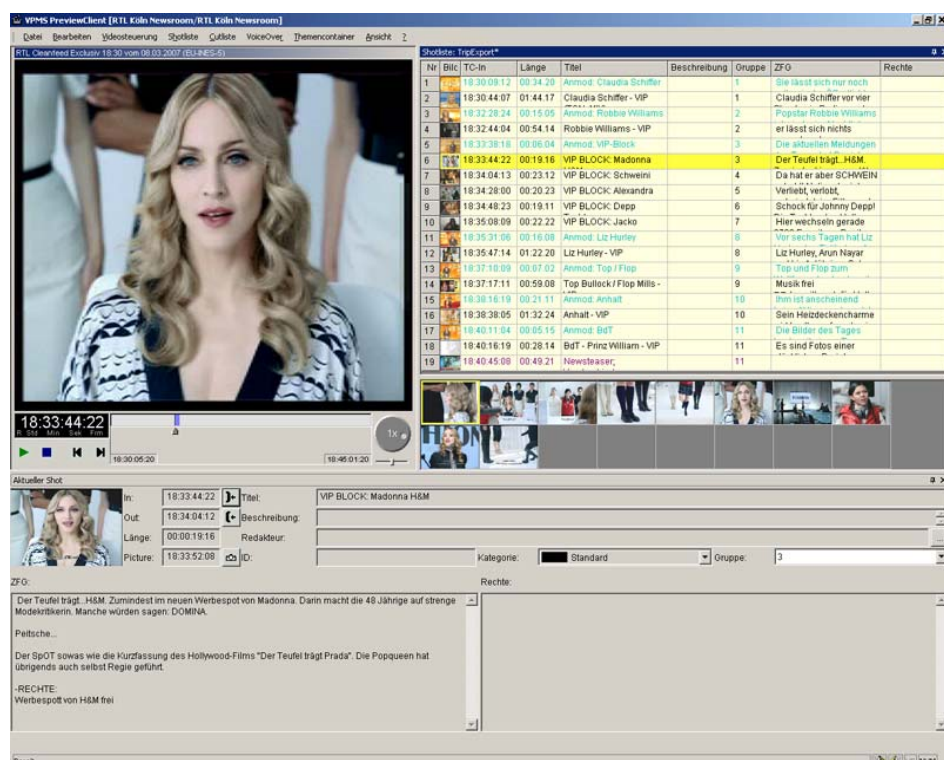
VPMS PreviewClient [RTL Köln Newsroom/RTL Köln Newsroom]

Datei Bearbeiten Videosteuerung Shotliste Cutliste VoiceOver Themencontainer Ansicht ?

RTL Cleanfeed Exclusiv 18:30 vom 08.03.2007 (EU-INES-5)

Shotliste: TripExport*

| Nr | Bild | TC-In | Länge | Titel | Beschreibung | Gruppe | ZFG | Rechte |
|---|---|---|---|---|---|---|---|---|
| 1 | | 18:30:08:12 | 00:34:20 | Anmod: Claudia Schiffer | | 1 | Sie lässt sich nur noch | |
| 2 | | 18:30:44:07 | 01:44:17 | Claudia Schiffer - VIP | | 1 | Claudia Schiffer vor vier | |
| 3 | | 18:32:28:24 | 00:15:05 | Anmod: Robbie Williams | | 2 | Popstar Robbie Williams | |
| 4 | | 18:32:44:04 | 00:54:14 | Robbie Williams - VIP | | 2 | er lässt sich nichts | |
| 5 | | 18:33:38:18 | 00:06:04 | Anmod: VIP-Block | | 3 | Die aktuellen Meldungen | |
| 6 | | 18:33:44:22 | 00:19:16 | VIP BLOCK: Madonna | | 3 | Der Teufel trägt...H&M. | |
| 7 | | 18:34:04:13 | 00:23:12 | VIP BLOCK: Schweini | | 4 | Da hat er aber SCHWEIN | |
| 8 | | 18:34:28:00 | 00:20:23 | VIP BLOCK: Alexandra | | 5 | Verliebt, verlobt, | |
| 9 | | 18:34:48:23 | 00:19:11 | VIP BLOCK: Depp | | 6 | Schock für Johnny Depp! | |
| 10 | | 18:35:08:09 | 00:22:22 | VIP BLOCK: Jacko | | 7 | Hier wechseln gerade | |
| 11 | | 18:35:31:06 | 00:16:08 | Anmod: Liz Hurley | | 8 | Vor sechs Tagen hat Liz | |
| 12 | | 18:35:47:14 | 01:22:20 | Liz Hurley - VIP | | 8 | Liz Hurley, Arun Nayar | |
| 13 | | 18:37:10:09 | 00:07:02 | Anmod: Top / Flop | | 9 | Top und Flop zum | |
| 14 | | 18:37:17:11 | 00:59:08 | Top Bullock / Flop Mills - | | 9 | Musik frei | |
| 15 | | 18:38:16:19 | 00:21:11 | Anmod: Anhalt | | 10 | Ihm ist anscheinend | |
| 16 | | 18:38:38:05 | 01:32:24 | Anhalt - VIP | | 10 | Sein Heizdeckencharme | |
| 17 | | 18:40:11:04 | 00:05:15 | Anmod: BdT | | 11 | Die Bilder des Tages | |
| 18 | | 18:40:16:19 | 00:28:14 | BdT - Prinz William - VIP | | 11 | Es sind Fotos einer | |
| 19 | | 18:40:45:08 | 00:49:21 | Newsteaser; | | 11 | | |

18:33:44:22
R Std Min Sek Frm
18:30:05:20
18:45:01:20
1x

Aktueller Shot
In: 18:33:44:22
Out: 18:34:04:12
Länge: 00:00:19:16
Picture: 18:33:52:08
Titel: VIP BLOCK: Madonna H&M
Beschreibung:
Redakteur:
ID:
Kategorie: Standard
Gruppe: 3

ZFG:
Der Teufel trägt...H&M. Zumindest im neuen Werbespot von Madonna. Darin macht die 48 Jährige auf strenge Modekritikerin. Manche würden sagen: DOMINA.

Peitsche...

Der SpOT sowas wie die Kurzfassung des Hollywood-Films "Der Teufel trägt Prada". Die Popqueen hat übrigends auch selbst Regie geführt.

-RECHTE:
Werbespott von H&M frei

Rechte: